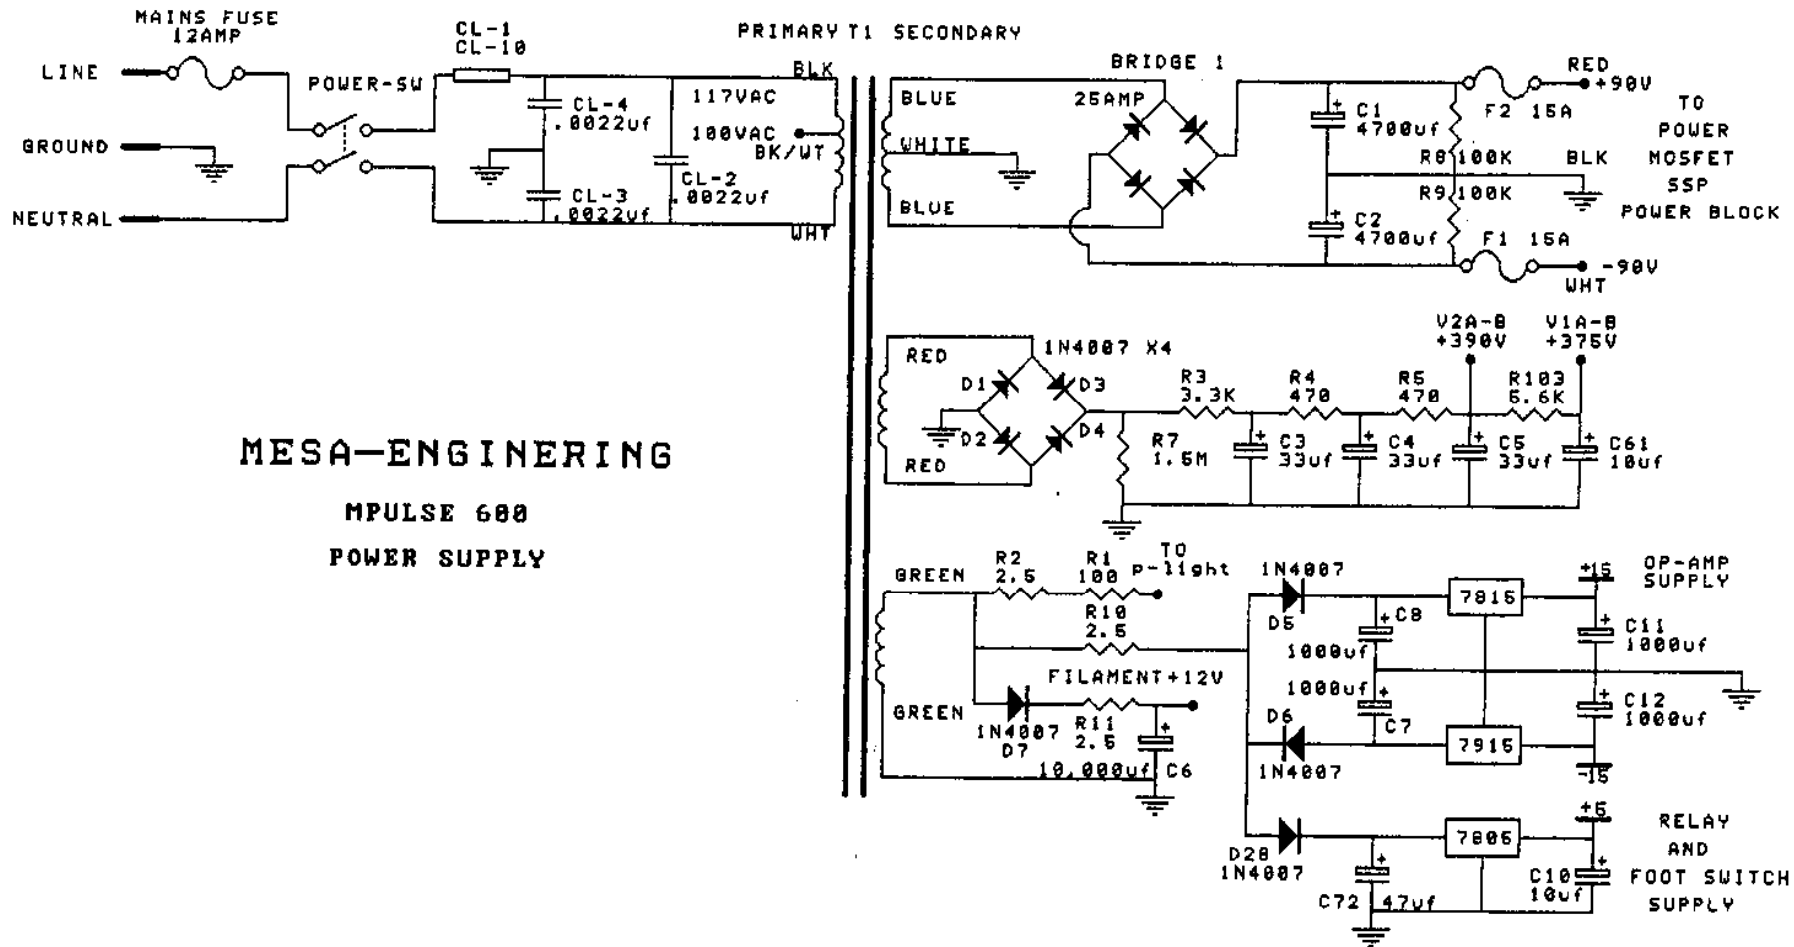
MAINS FUSE
12AMP

LINE

GROUND

NEUTRAL

POWER-SW

CL-1
CL-10

CL-4
.0022uf

CL-3
.0022uf

CL-2
.0022uf

117VAC
100VAC
BK/WT

BLK

WHT

PRIMARY T1 SECONDARY

BLUE

WHITE

BLUE

BRIDGE 1
25AMP

C1
4700uf

C2
4700uf

R8 100K

R9 100K

BLK

F2 15A

F1 15A

RED
+90V

-90V
WHT

TO
POWER
MOSFET
SSP
POWER BLOCK

RED

RED

1N4007 X4

D1

D2

D3

D4

R7
1.5M

R3
3.3K

R4
470

R5
470

R103
6.6K

V2A-B
+390V

V1A-B
+375V

C3
33uf

C4
33uf

C5
33uf

C61
10uf

MESA—ENGINERING

MPULSE 600

POWER SUPPLY

GREEN

GREEN

R2
2.5

R1
100

TO
p-light

R10
2.5

FILAMENT +12V

1N4007
D7

R11
2.5

10,000uf

C6

1N4007

D5

C8

1000uf

1000uf

C7

D6

1N4007

7815

7915

+15

-15

OP-AMP
SUPPLY

C11
1000uf

C12
1000uf

D28
1N4007

C72

47uf

7805

+5

C10
10uf

RELAY
AND
FOOT SWITCH
SUPPLY